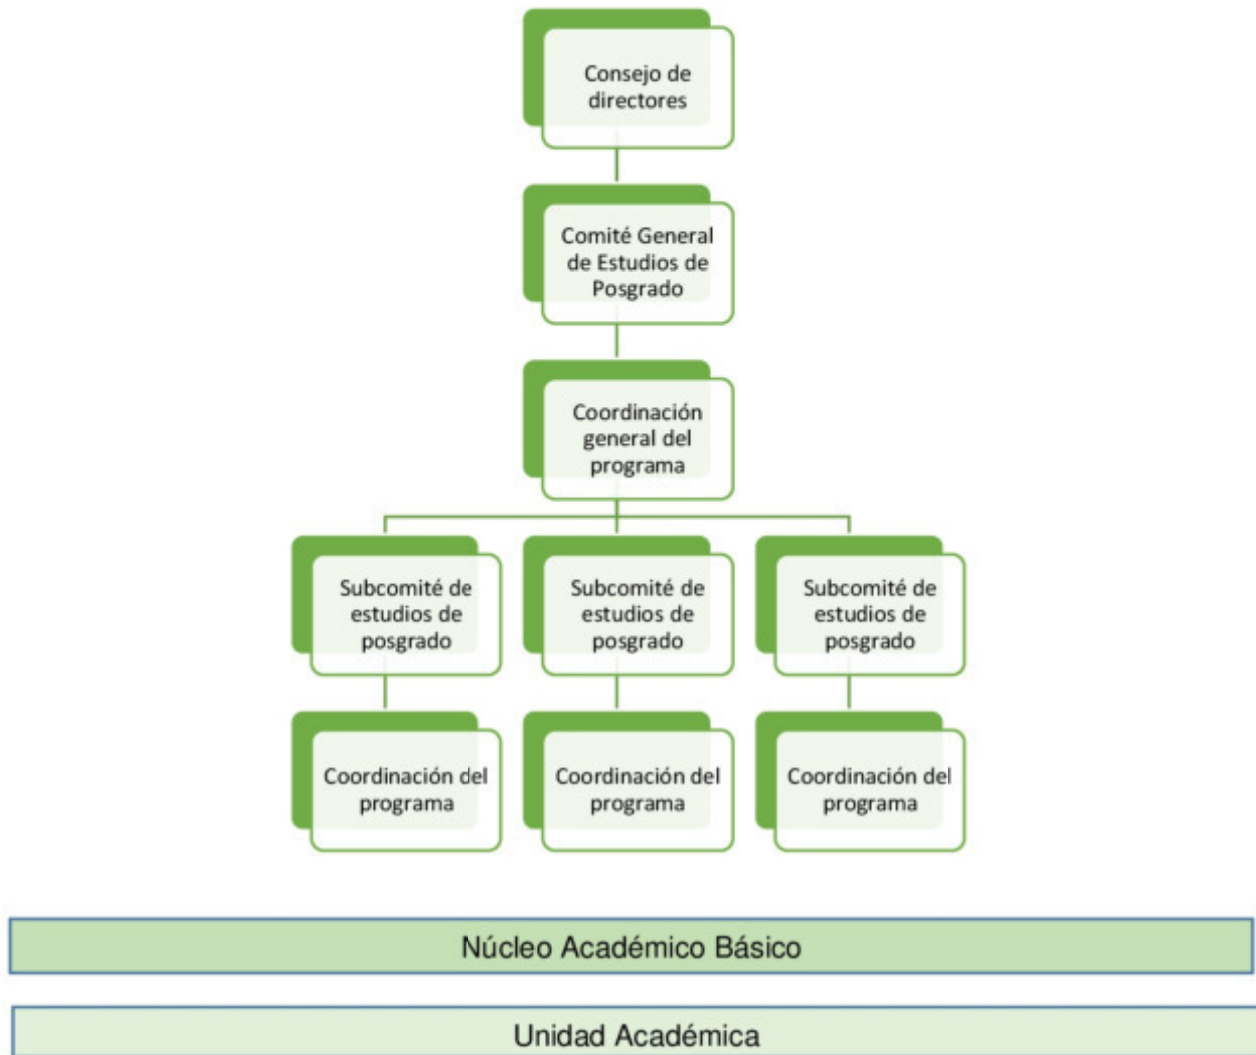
Consejo de directores

Comité General de Estudios de Posgrado

Coordinación general del programa

Subcomité de estudios de posgrado

Subcomité de estudios de posgrado

Subcomité de estudios de posgrado

Coordinación del programa

Coordinación del programa

Coordinación del programa

Núcleo Académico Básico

Unidad Académica